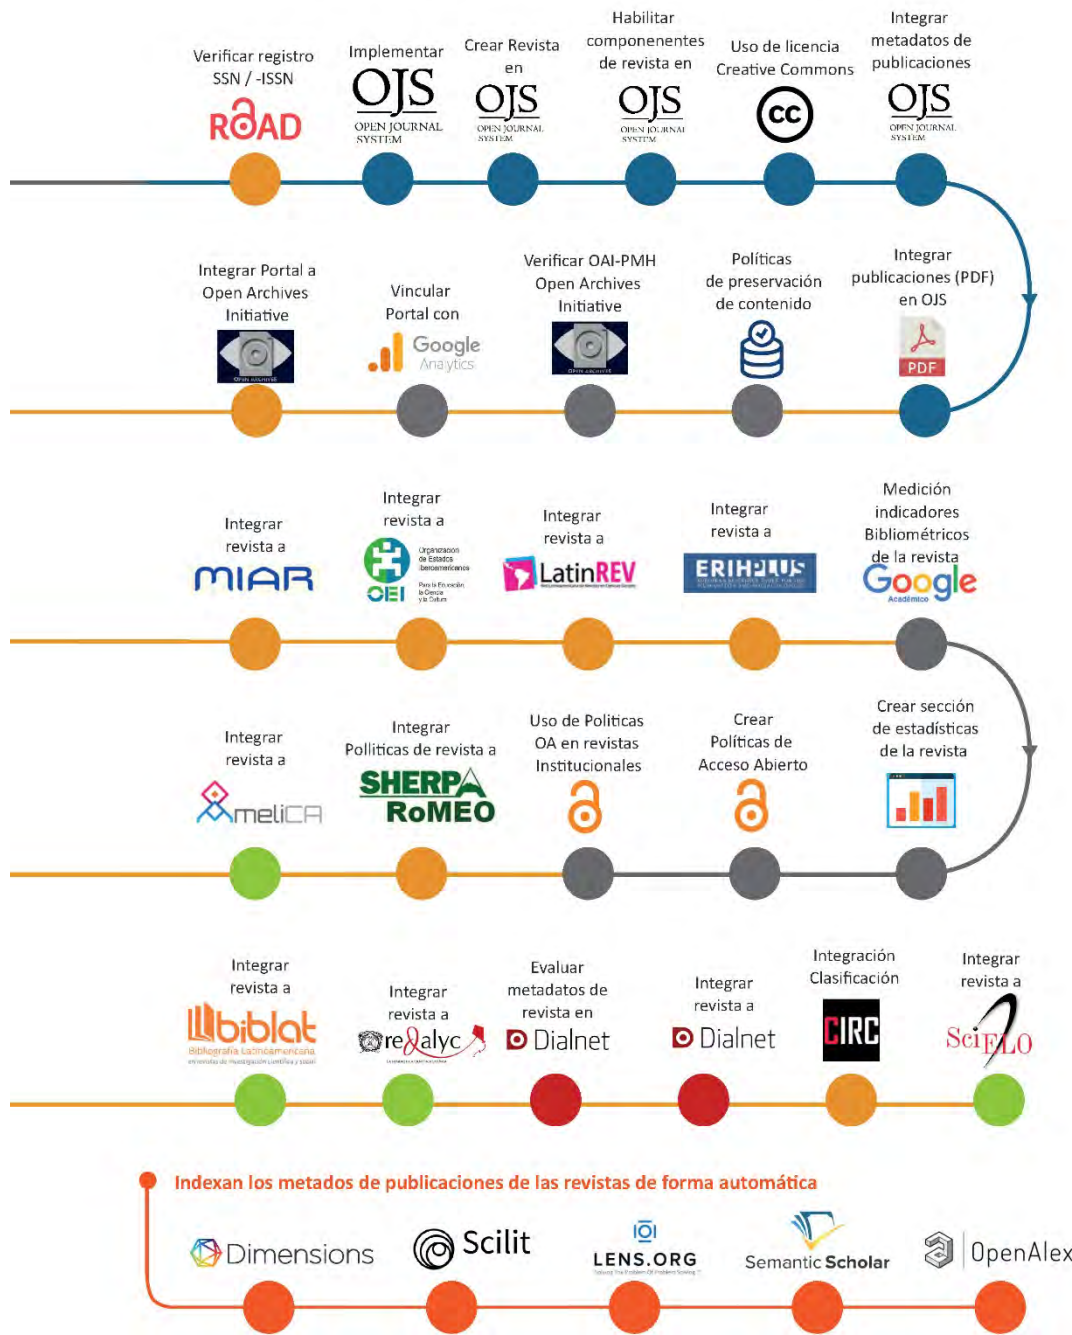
Verificar registro SSN / -ISSN
ROAD

Implementar
OJS
OPEN JOURNAL SYSTEM

Crear Revista en
OJS
OPEN JOURNAL SYSTEM

Habilitar componentes de revista en
OJS
OPEN JOURNAL SYSTEM

Uso de licencia Creative Commons
cc

Integrar metadatos de publicaciones
OJS
OPEN JOURNAL SYSTEM

Integrar Portal a Open Archives Initiative

Vincular Portal con
Google Analytics

Verificar OAI-PMH Open Archives Initiative

Políticas de preservación de contenido

Integrar publicaciones (PDF) en OJS
PDF

Integrar revista a
MIAR

Integrar revista a
OEI
Organización de Estados Iberoamericanos
Para la Educación, la Ciencia y la Cultura

Integrar revista a
LatinREV

Integrar revista a
ERIHPLUS

Medición indicadores Bibliométricos de la revista
Google
Académico

Integrar revista a
AmeliCA

Integrar Pollíticas de revista a
SHERPA RoMEO

Uso de Politicas OA en revistas Institucionales

Crear Políticas de Acceso Abierto

Crear sección de estadísticas de la revista

Integrar revista a
biblat
Bibliografía Latinoamericana

Integrar revista a
redalyc

Evaluar metadatos de revista en
Dialnet

Integrar revista a
Dialnet

Integración Clasificación
CIRC

Integrar revista a
SciELO

Indexan los metados de publicaciones de las revistas de forma automática

Dimensions
Scilit
LENS.ORG
Semantic Scholar
OpenAlex